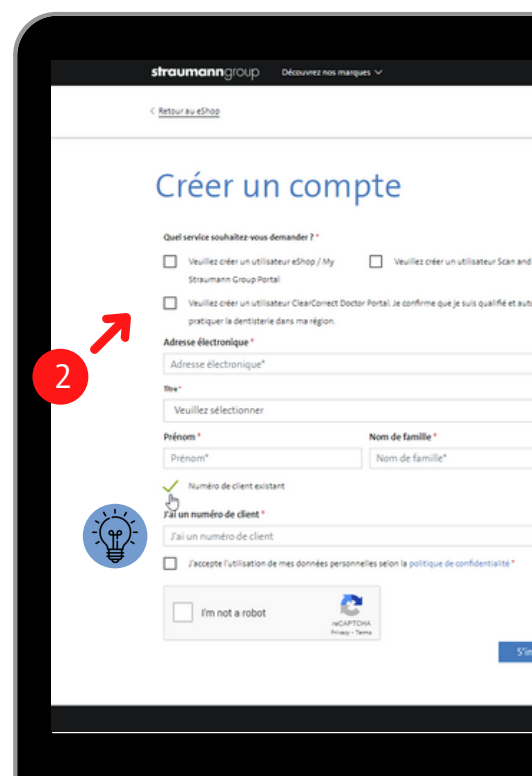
straumanngroup Découvrez nos marques

< Retour au eShop

Créer un compte

Quel service souhaitez-vous demander ? *

Veuillez créer un utilisateur eShop / My Straumann Group Portal

Veuillez créer un utilisateur Scan and

Veuillez créer un utilisateur ClearCorrect Doctor Portal. Je confirme que je suis qualifié et aut pratiquer la dentisterie dans ma région.

2

Adresse électronique *

Adresse électronique*

Titre*

Veuillez sélectionner

Prénom *

Prénom*

Nom de famille *

Nom de famille*

Numéro de client existant

J'ai un numéro de client *

J'ai un numéro de client

J'accepte l'utilisation de mes données personnelles selon la politique de confidentialité *

I'm not a robot

reCAPTCHA
Privacy - Terms

S'in